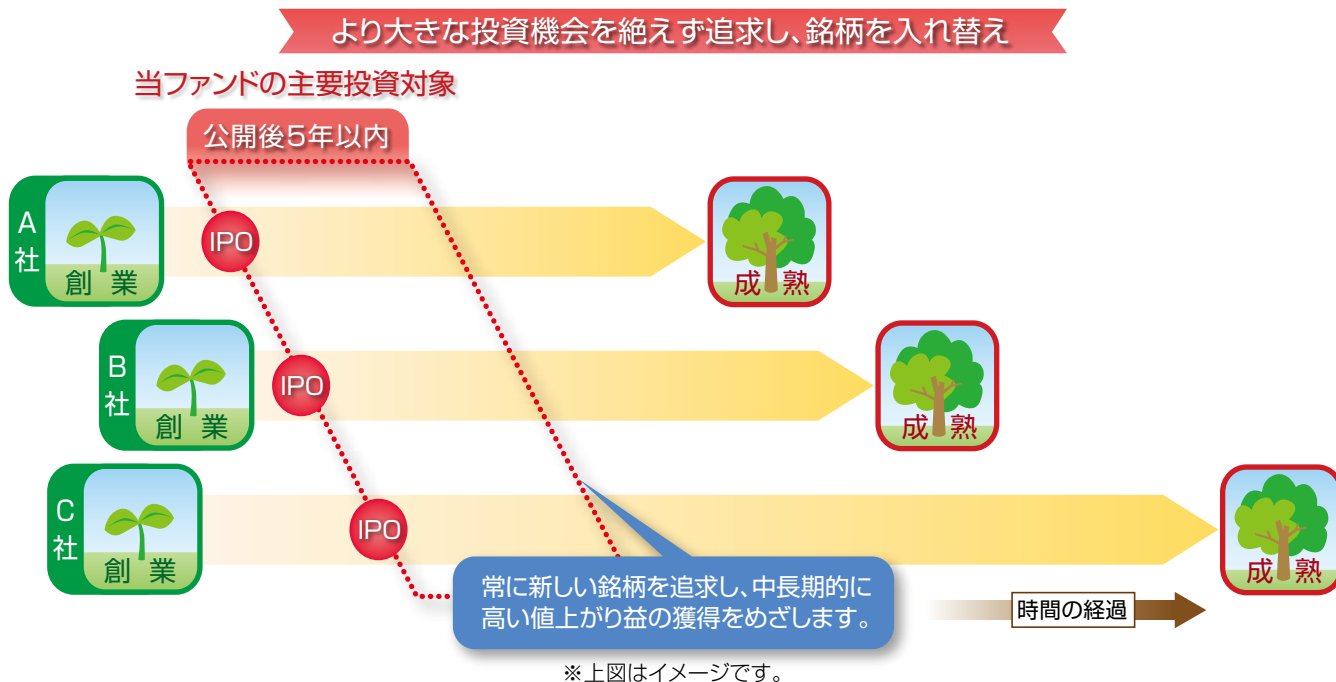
より大きな投資機会を絶えず追求し、銘柄を入れ替え

当ファンドの主要投資対象

公開後5年以内

A社

創業

IPO

成熟

B社

創業

IPO

成熟

C社

創業

IPO

成熟

常に新しい銘柄を追求し、中長期的に高い値上がり益の獲得をめざします。

時間の経過

※上図はイメージです。